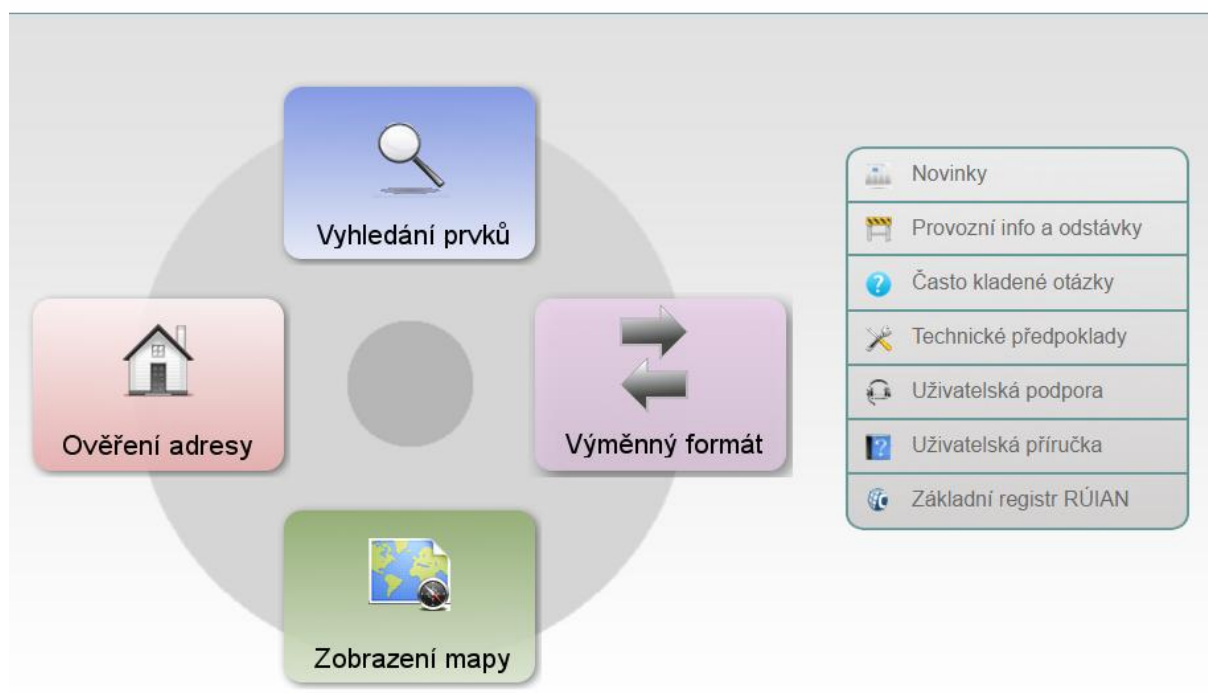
Vyhledání prvků

Ověření adresy

Výměnný formát

Zobrazení mapy

Novinky
Provozní info a odstávky
Často kladené otázky
Technické předpoklady
Uživatelská podpora
Uživatelská příručka
Základní registr RÚIAN